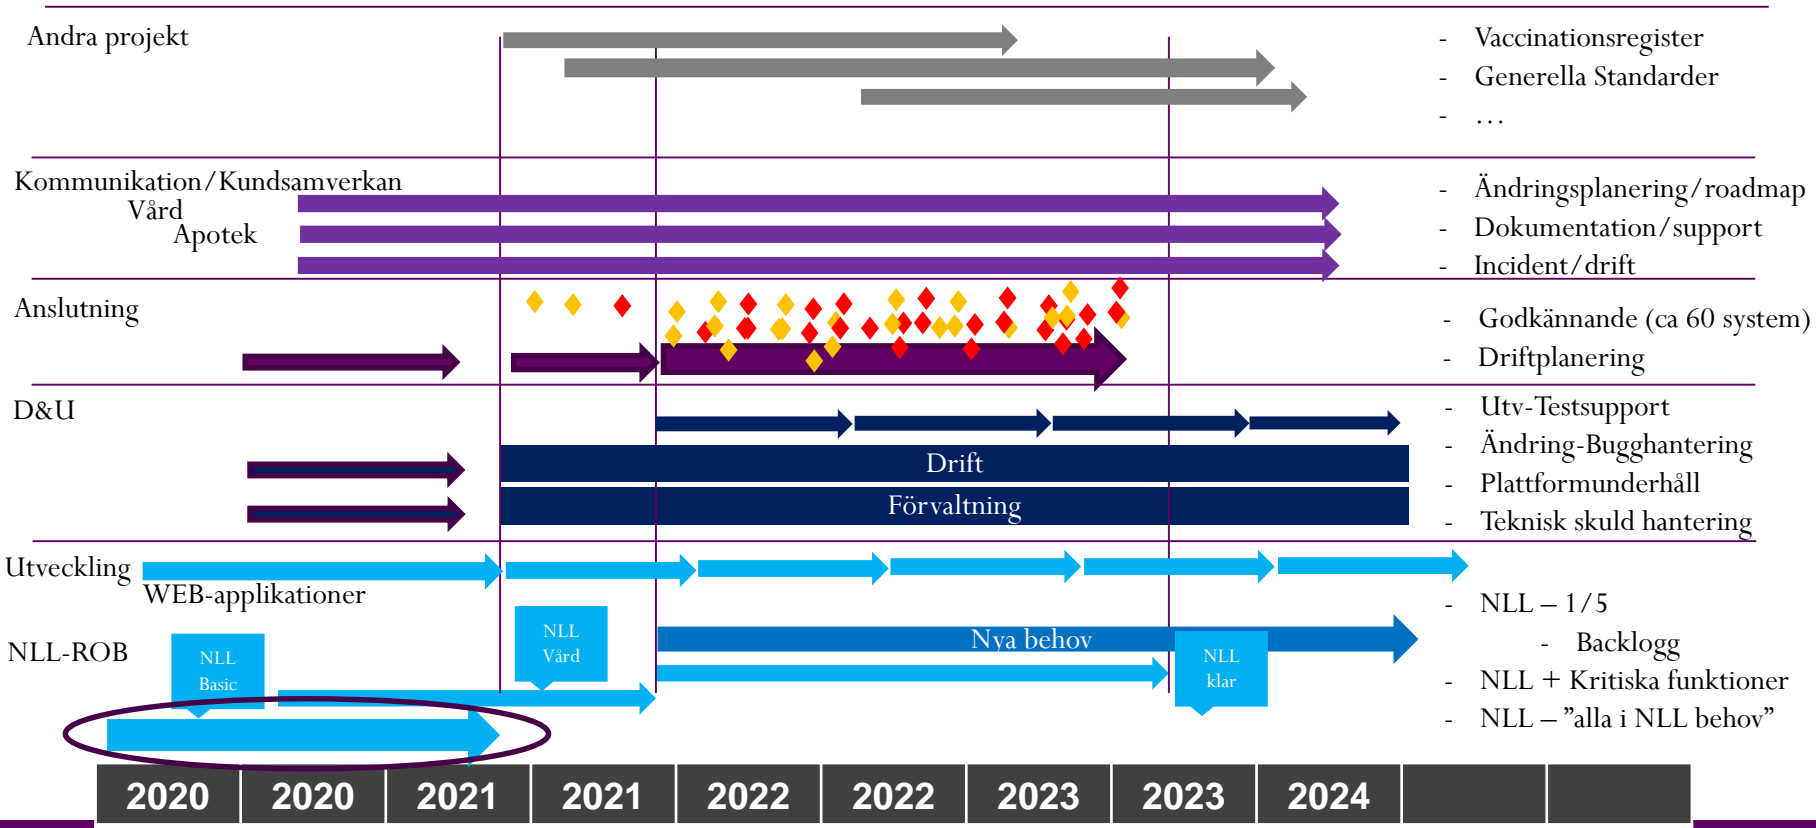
Andra projekt

- Vaccinationsregister
- Generella Standarder
- …

Kommunikation/Kundsamverkan
Vård
Apotek

- Ändringsplanering/roadmap
- Dokumentation/support
- Incident/drift

Anslutning

- Godkännande (ca 60 system)
- Driftplanering

D&U

Drift
Förvaltning

- Utv-Testsupport
- Ändring-Bugghantering
- Plattformunderhåll
- Teknisk skuld hantering

Utveckling
WEB-applikationer

NLL-ROB

NLL Basic

NLL Vård

Nya behov

NLL klar

- NLL – 1/5
- Backlogg
- NLL + Kritiska funktioner
- NLL – ”alla i NLL behov”

| 2020 | 2020 | 2021 | 2021 | 2022 | 2022 | 2023 | 2023 | 2024 | | |